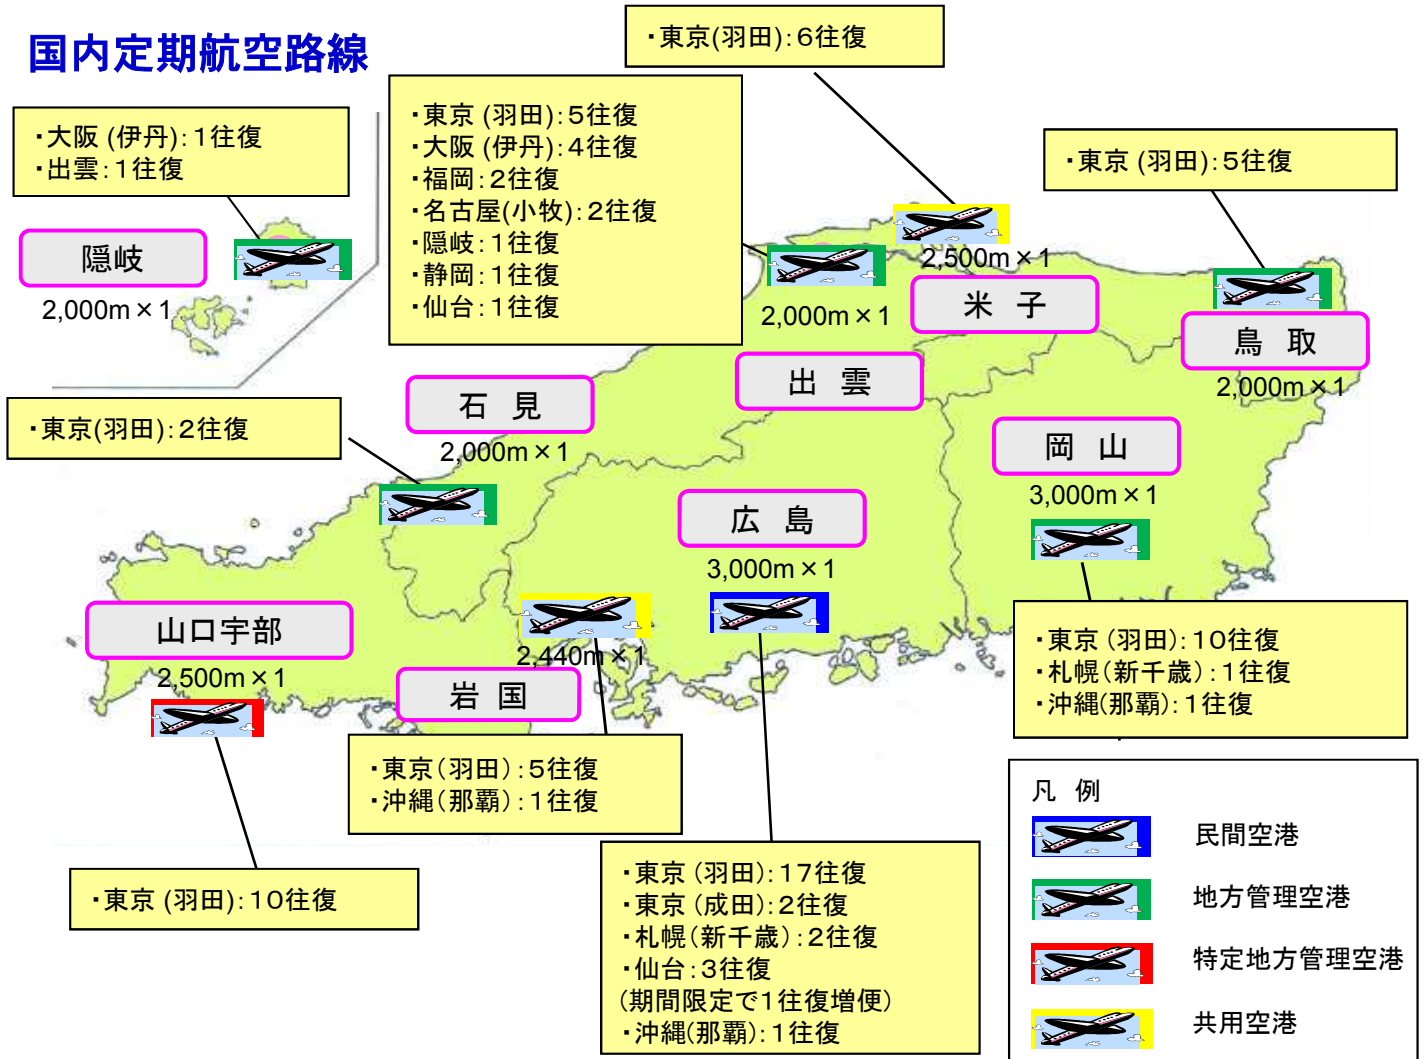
国内定期航空路線

・大阪 (伊丹):1往復
・出雲:1往復

隠岐
2,000m × 1

・東京 (羽田):5往復
・大阪 (伊丹):4往復
・福岡:2往復
・名古屋(小牧):2往復
・隠岐:1往復
・静岡:1往復
・仙台:1往復

・東京(羽田):6往復

2,500m × 1

米　子

2,000m × 1

・東京 (羽田):5往復

鳥　取
2,000m × 1

出　雲

石　見
2,000m × 1

・東京(羽田):2往復

岡　山
3,000m × 1

広　島
3,000m × 1

2,440m × 1

山口宇部
2,500m × 1

岩　国

・東京 (羽田):10往復
・札幌(新千歳):1往復
・沖縄(那覇):1往復

・東京(羽田):5往復
・沖縄(那覇):1往復

・東京 (羽田):10往復

・東京 (羽田):17往復
・東京 (成田):2往復
・札幌(新千歳):2往復
・仙台:3往復
(期間限定で1往復増便)
・沖縄(那覇):1往復

凡　例
民間空港
地方管理空港
特定地方管理空港
共用空港